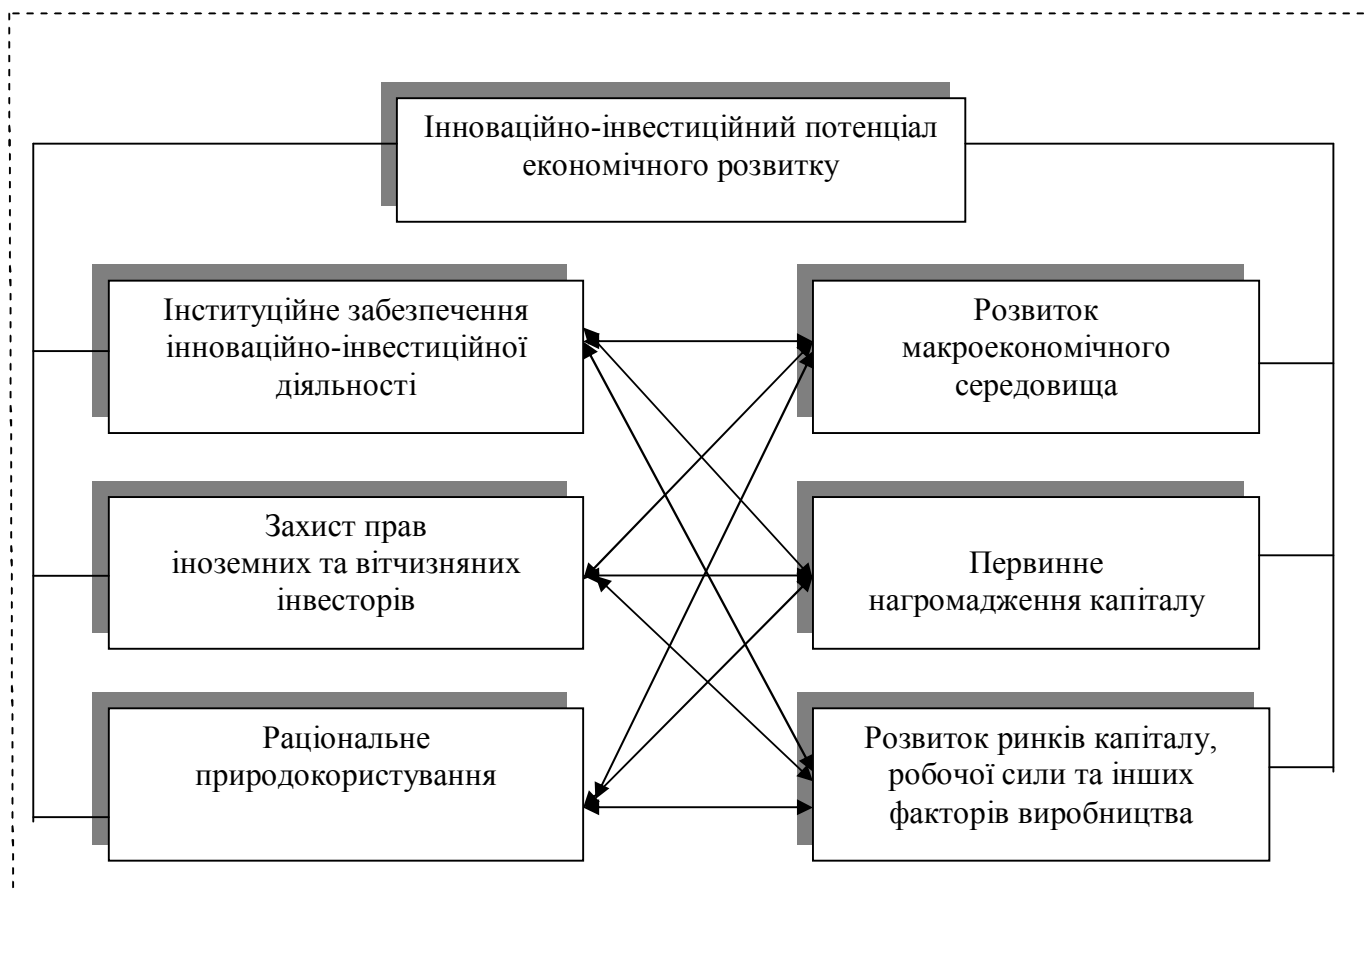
Інноваційно-інвестиційний потенціал економічного розвитку

Інституційне забезпечення інноваційно-інвестиційної діяльності

Захист прав іноземних та вітчизняних інвесторів

Раціональне природокористування

Розвиток макроекономічного середовища

Первинне нагромадження капіталу

Розвиток ринків капіталу, робочої сили та інших факторів виробництва